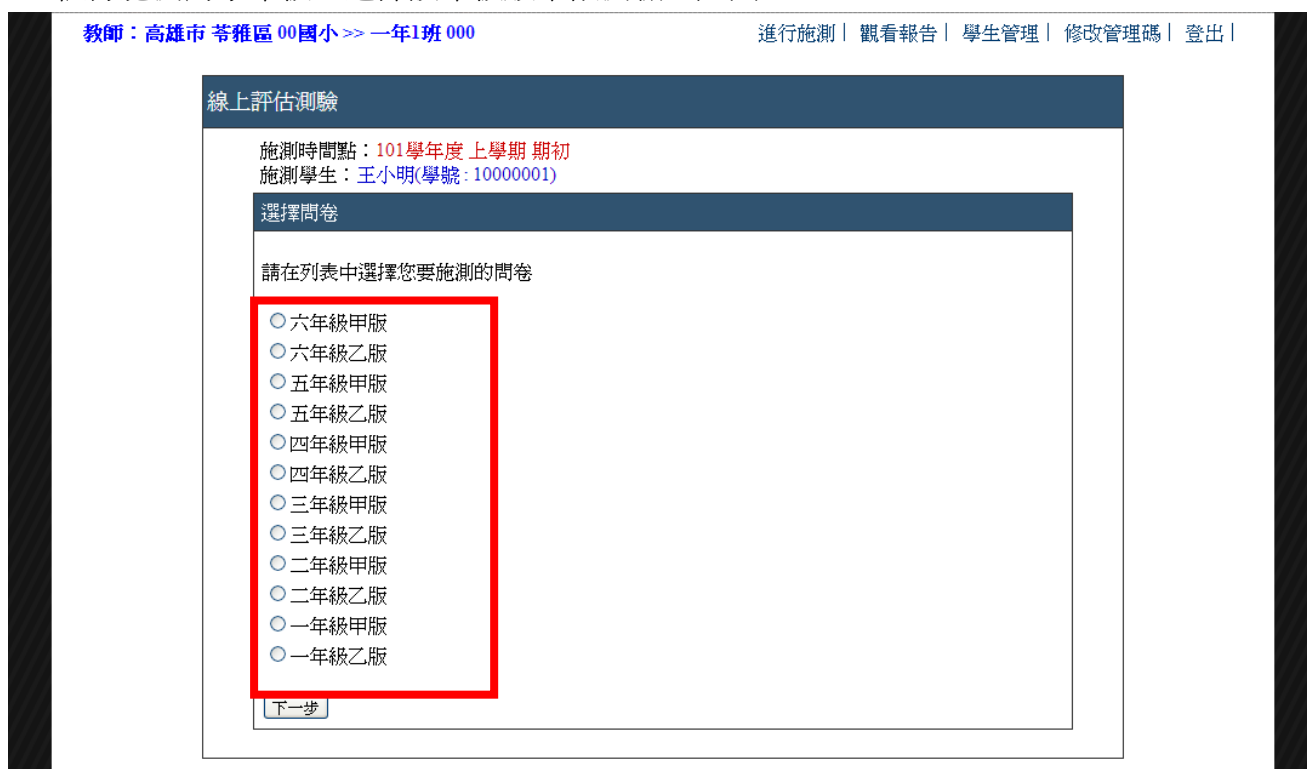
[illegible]

教師：高雄市 苓雅區 00國小 >> 一年1班 000

進行施測 | 觀看報告 | 學生管理 | 修改管理碼 | 登出 |

線上評估測驗

施測時間點：101學年度 上學期 期初
施測學生：王小明(學號：10000001)

選擇問卷

請在列表中選擇您要施測的問卷

六年級甲版
六年級乙版
五年級甲版
五年級乙版
四年級甲版
四年級乙版
三年級甲版
三年級乙版
二年級甲版
二年級乙版
一年級甲版
一年級乙版

下一步